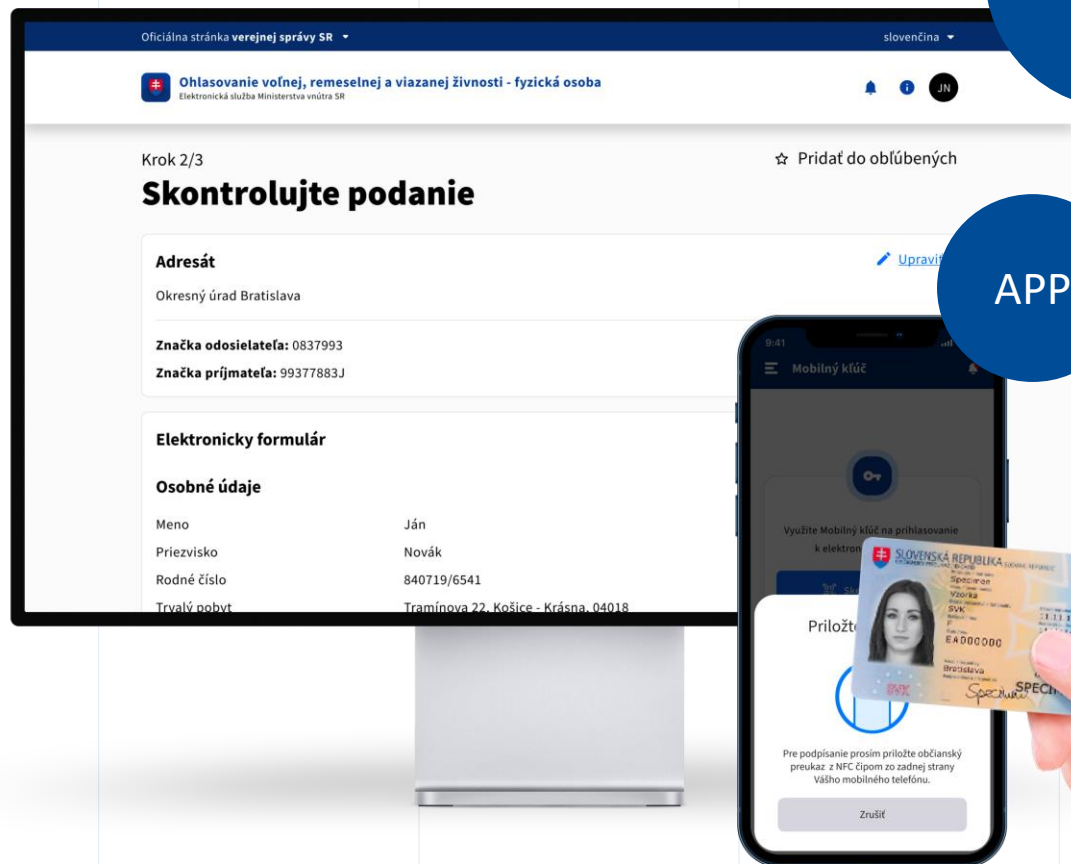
Oficiálna stránka verejnej správy SR

slovenčina

Ohlasovanie voľnej, remeselnej a viazanej živnosti - fyzická osoba
Elektronická služba Ministerstva vnútra SR

JN

Krok 2/3

Pridať do obľúbených

Skontrolujte podanie

Adresát

Upraviť

Okresný úrad Bratislava

Značka odosielateľa: 0837993

Značka príjmateľa: 99377883J

Elektronicky formulár

Osobné údaje

| Meno | Ján |
|---|---|
| Priezvisko | Novák |
| Rodné číslo | 840719/6541 |
| Trvalý pobyt | Tramínova 22, Košice - Krásna, 04018 |

APP

9:41

Mobilný kľúč

Využite Mobilný kľúč na prihlasovanie k elektron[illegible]

Priložte

SLOVENSKÁ REPUBLIKA
Specimen
Vzorka
SVK
EA000000
Bratislava
SPECI

Pre podpísanie prosím priložte občiansky preukaz z NFC čipom zo zadnej strany Vášho mobilného telefónu.

Zrušiť